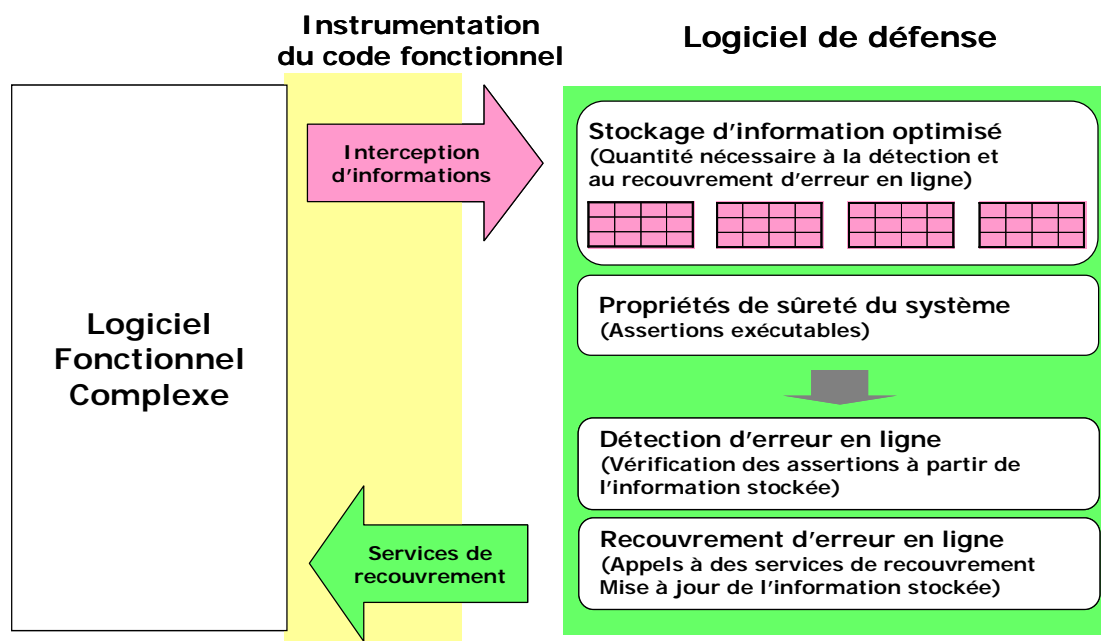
Instrumentation du code fonctionnel

Logiciel de défense

Logiciel Fonctionnel Complexe

Interception d’informations

Stockage d’information optimisé
(Quantité nécessaire à la détection et au recouvrement d’erreur en ligne)

Propriétés de sûreté du système
(Assertions exécutables)

Détection d’erreur en ligne
(Vérification des assertions à partir de l’information stockée)

Services de recouvrement

Recouvrement d’erreur en ligne
(Appels à des services de recouvrement
Mise à jour de l’information stockée)